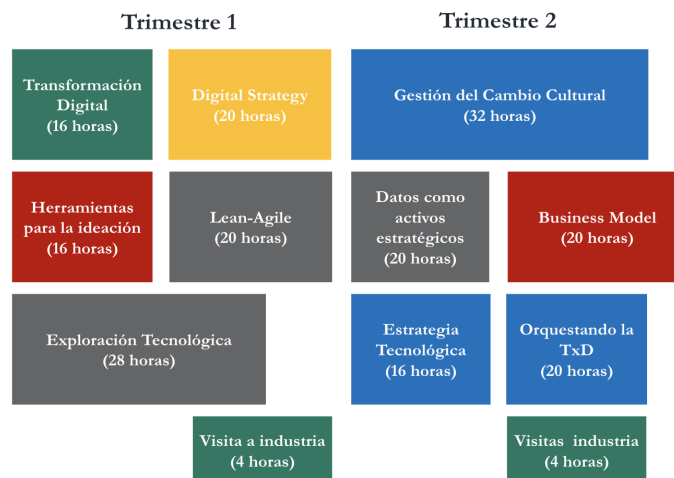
Trimestre 1

Trimestre 2

Transformación Digital (16 horas)

Digital Strategy (20 horas)

Gestión del Cambio Cultural (32 horas)

Herramientas para la ideación (16 horas)

Lean-Agile (20 horas)

Datos como activos estratégicos (20 horas)

Business Model (20 horas)

Exploración Tecnológica (28 horas)

Estrategia Tecnológica (16 horas)

Orquestando la TxD (20 horas)

Visita a industria (4 horas)

Visitas industria (4 horas)